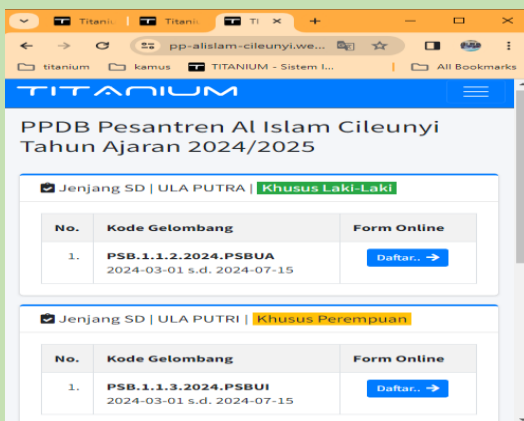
Titani... | Titani... | TI ×  +

pp-alislam-cileunyi.we...

titanium | kamus | TITANIUM - Sistem I... | All Bookmarks

TITANIUM

PPDB Pesantren Al Islam Cileunyi Tahun Ajaran 2024/2025

Jenjang SD | ULA PUTRA | Khusus Laki-Laki

| No. | Kode Gelombang | Form Online |
|---|---|---|
| 1. | PSB.1.1.2.2024.PSBUA 2024-03-01 s.d. 2024-07-15 | Daftar.. → |

Jenjang SD | ULA PUTRI | Khusus Perempuan

| No. | Kode Gelombang | Form Online |
|---|---|---|
| 1. | PSB.1.1.3.2024.PSBUI 2024-03-01 s.d. 2024-07-15 | Daftar.. → |